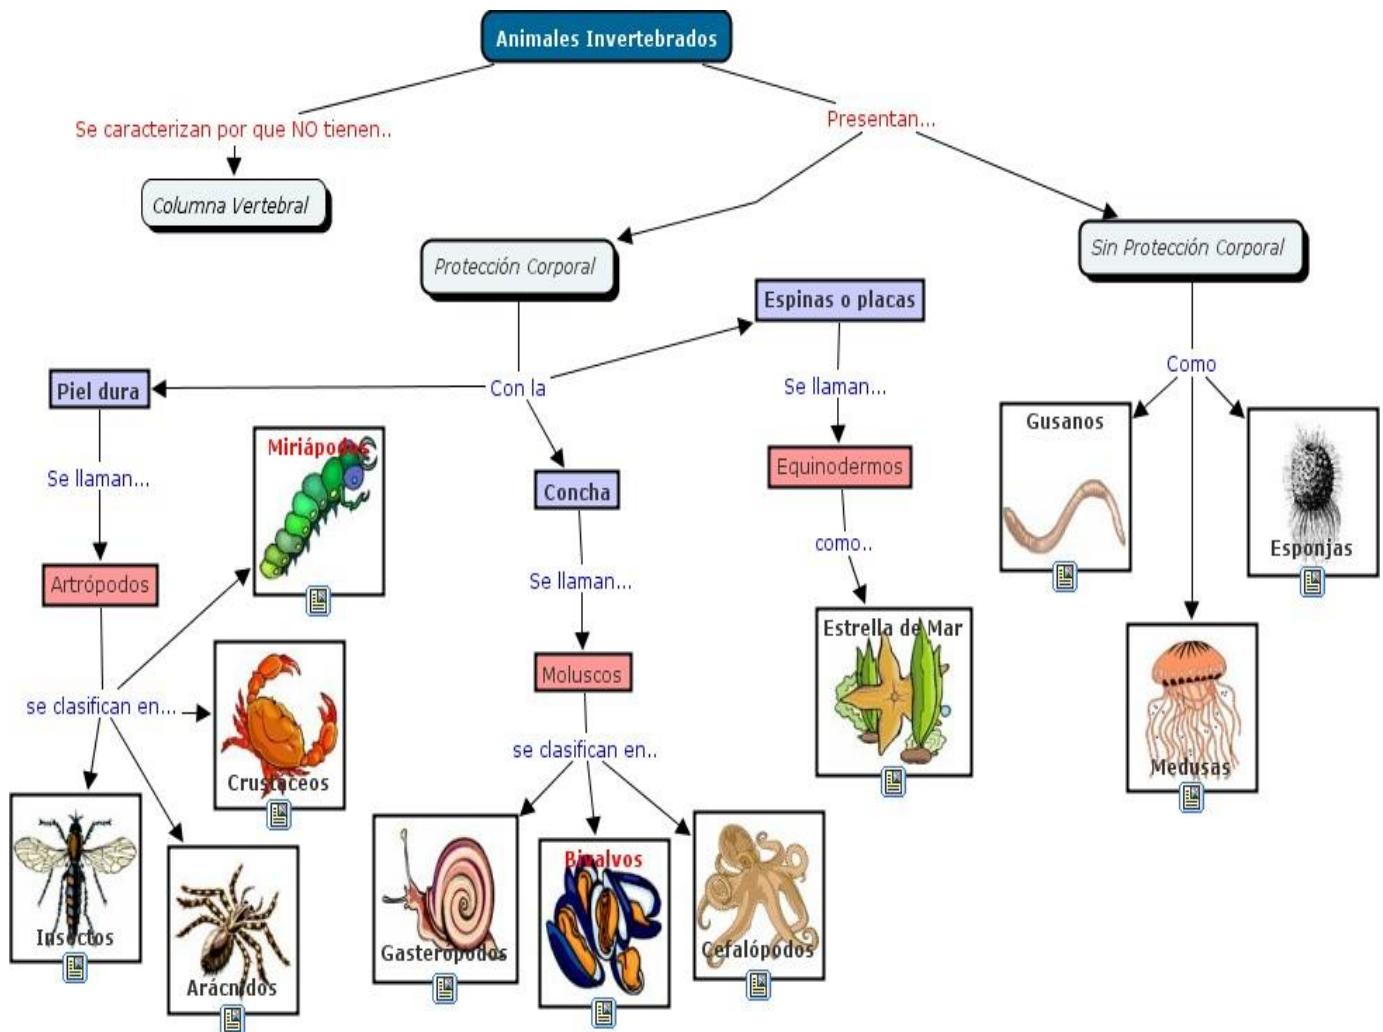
Animales Invertebrados

Se caracterizan por que NO tienen..

Columna Vertebral

Presentan...

Protección Corporal

Sin Protección Corporal

Con la

Piel dura

Se llaman...

Artrópodos

se clasifican en...

Miriápodos

Crustáceos

Insectos

Arácnidos

Concha

Se llaman...

Moluscos

se clasifican en..

Gasterópodos

Bivalvos

Cefalópodos

Espinas o placas

Se llaman...

Equinodermos

como..

Estrella de Mar

Como

Gusanos

Esponjas

Medusas